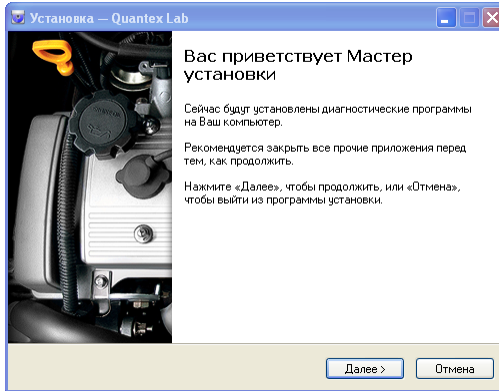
Установка — Quantex Lab

Вас приветствует Мастер установки

Сейчас будут установлены диагностические программы на Ваш компьютер.

Рекомендуется закрыть все прочие приложения перед тем, как продолжить.

Нажмите «Далее», чтобы продолжить, или «Отмена», чтобы выйти из программы установки.

Далее >

Отмена